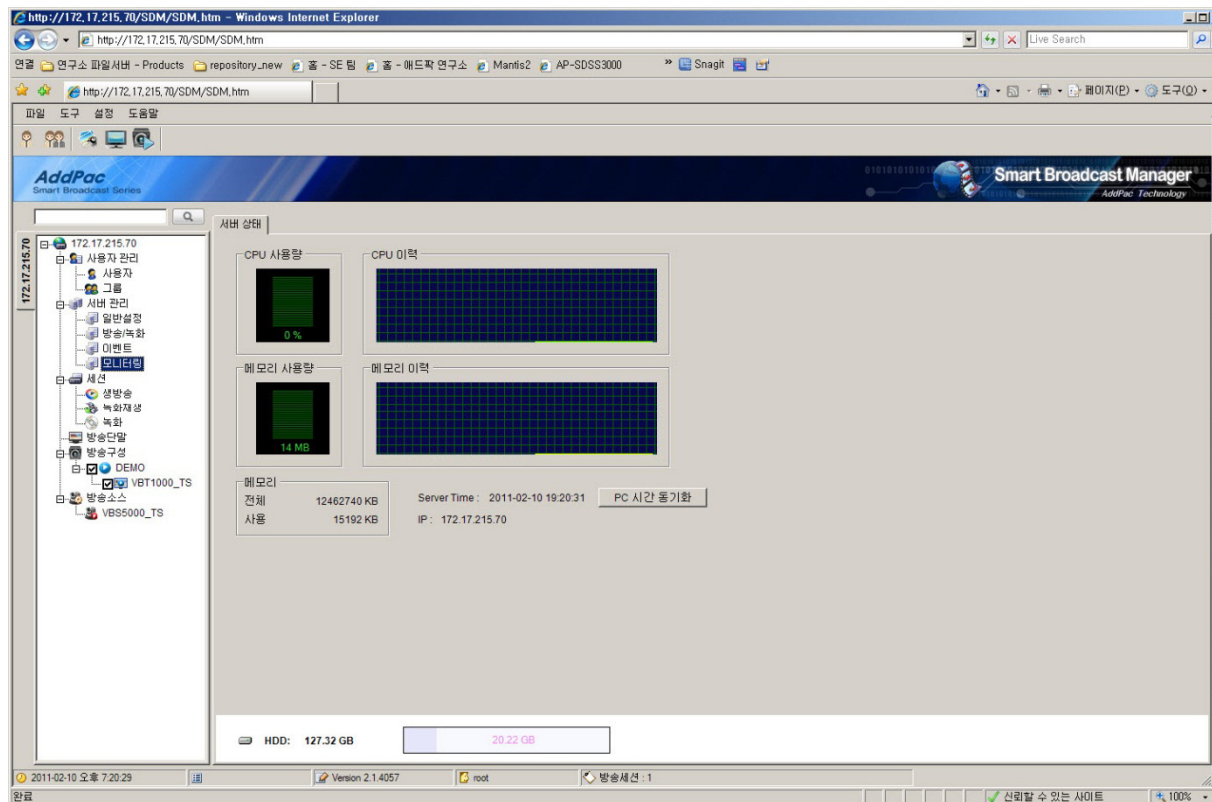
http://172.17.215.70/SDM/SDM.htm - Windows Internet Explorer

http://172.17.215.70/SDM/SDM.htm

Live Search

연결 연구소 파일서버 - Products repository_new 홈 - SE 팀 홈 - 애드팍 연구소 Mantis2 AP-SDSS3000 » Snagit

http://172.17.215.70/SDM/SDM.htm

페이지(P) 도구(O)

파일 도구 설정 도움말

AddPac
Smart Broadcast Series

Smart Broadcast Manager
AddPac Technology

172.17.215.70

172.17.215.70
사용자 관리
사용자
그룹
서버 관리
일반설정
방송/녹화
이벤트
모니터링
세션
생방송
녹화재생
녹화
방송단말
방송구성
DEMO
VBT1000_TS
방송소스
VBS5000_TS

서버 상태

CPU 사용량
0 %

CPU 이력

메모리 사용량
14 MB

메모리 이력

메모리
| 전체 | 12462740 KB |
|---|---|
| 사용 | 15192 KB |

Server Time : 2011-02-10 19:20:31
PC 시간 동기화
IP : 172.17.215.70

HDD: 127.32 GB
20.22 GB

2011-02-10 오후 7:20:29
Version 2.1.4057
root
방송세션 : 1

완료
신뢰할 수 있는 사이트
100%